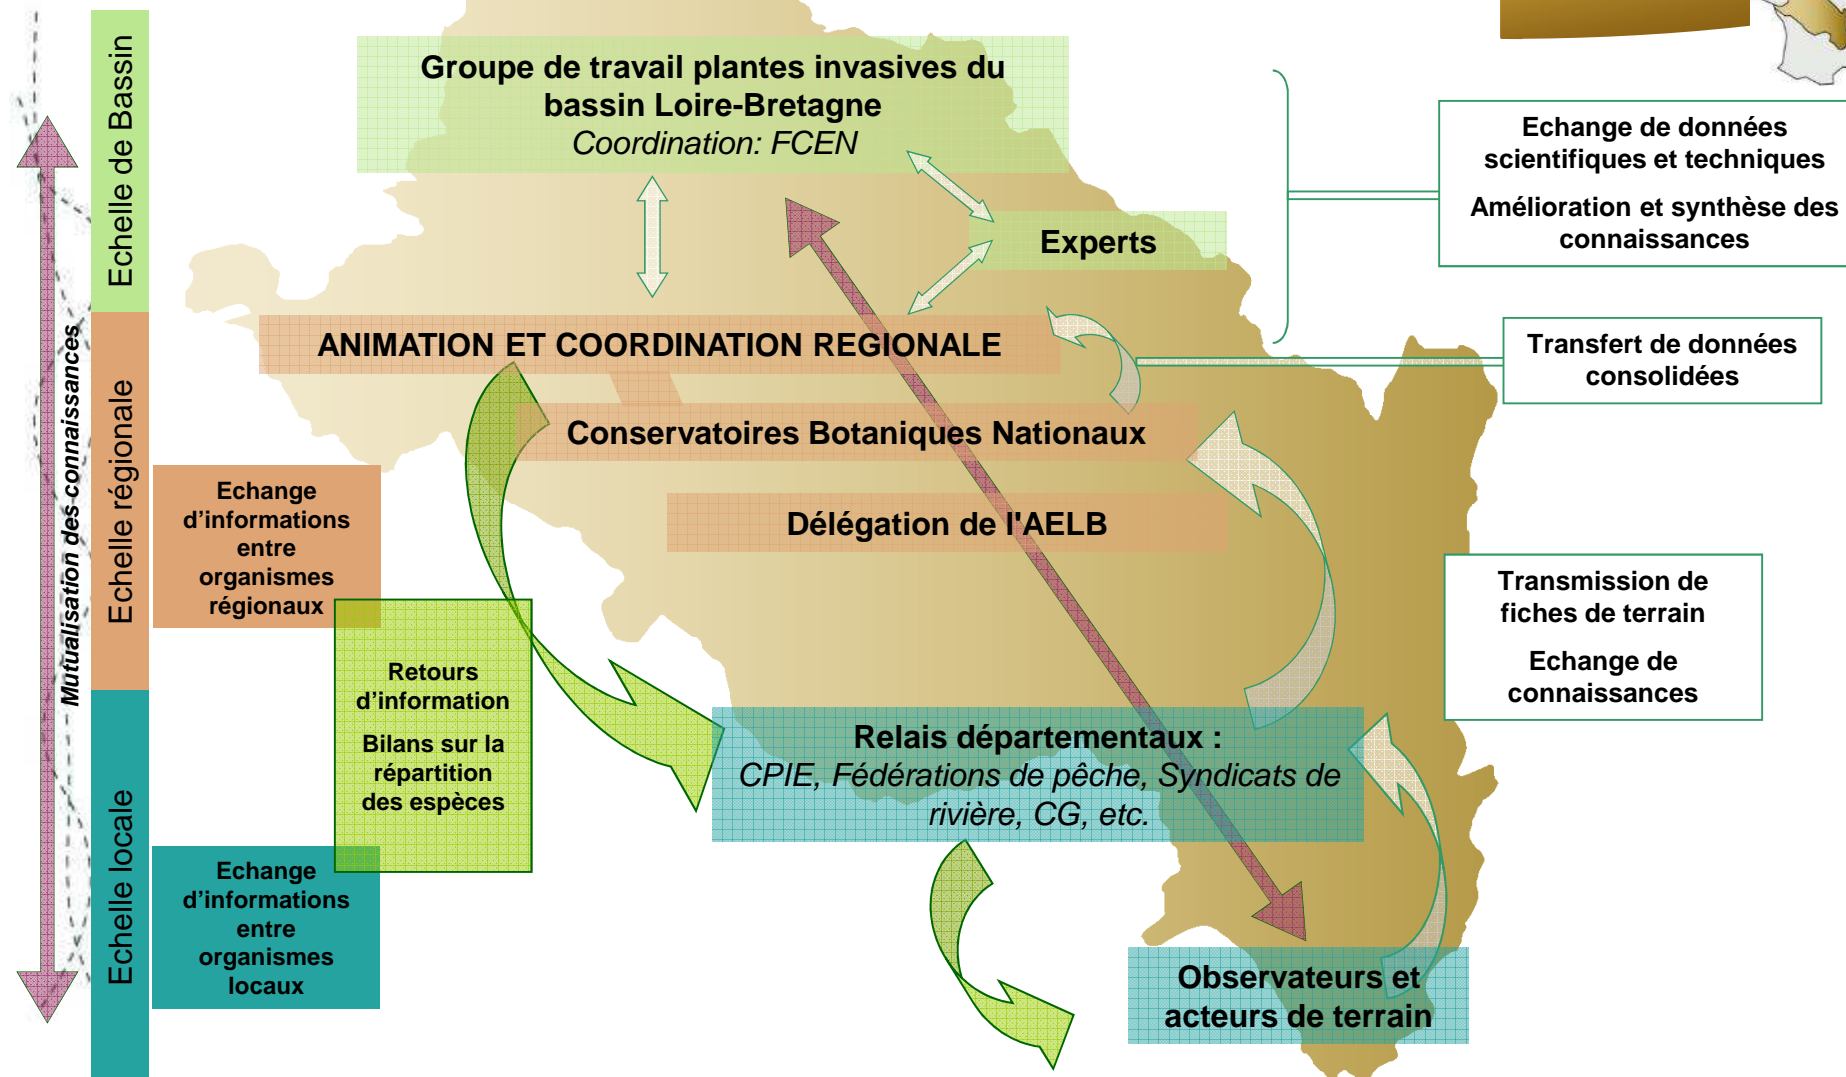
Mutualisation des connaissances

Echelle de Bassin

Echelle régionale

Echelle locale

Groupe de travail plantes invasives du bassin Loire-Bretagne
Coordination: FCEN

Experts

Echange de données scientifiques et techniques

Amélioration et synthèse des connaissances

ANIMATION ET COORDINATION REGIONALE

Transfert de données consolidées

Conservatoires Botaniques Nationaux

Délégation de l'AELB

Echange d'informations entre organismes régionaux

Retours d'information

Bilans sur la répartition des espèces

Transmission de fiches de terrain

Echange de connaissances

Relais départementaux :
CPIE, Fédérations de pêche, Syndicats de rivière, CG, etc.

Echange d'informations entre organismes locaux

Observateurs et acteurs de terrain